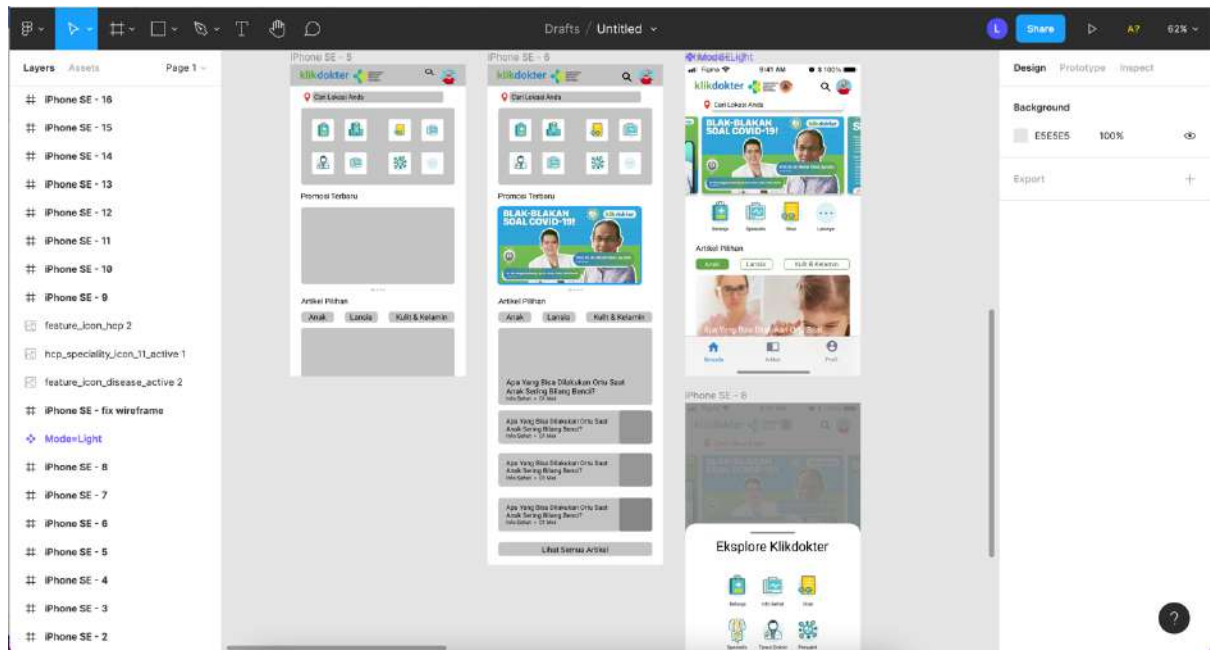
Drafts / Untitled

Share
A?
62%

Layers Assets Page 1

iPhone SE - 16
iPhone SE - 15
iPhone SE - 14
iPhone SE - 13
iPhone SE - 12
iPhone SE - 11
iPhone SE - 10
iPhone SE - 9
feature_icon_hcp 2
hcp_speciality_icon_11_active 1
feature_icon_disease_active 2
iPhone SE - fix wireframe
Mode=Light
iPhone SE - 8
iPhone SE - 7
iPhone SE - 6
iPhone SE - 5
iPhone SE - 4
iPhone SE - 3
iPhone SE - 2

iPhone SE - 5
klikdokter
Cari Lokasi Anda
Promosi Terbaru
Artikel Pilihan
Anak Lansia Kulit & Kelamin

iPhone SE - 6
klikdokter
Cari Lokasi Anda
Promosi Terbaru
BLAK-BLAKAN SOAL COVID-19!
Artikel Pilihan
Anak Lansia Kulit & Kelamin
Apa Yang Bisa Dilakukan Ortu Saat Anak Sering Bilang Benci?
Info Sehat • 13 Mei
Apa Yang Bisa Dilakukan Ortu Saat Anak Sering Bilang Benci?
Info Sehat • 13 Mei
Apa Yang Bisa Dilakukan Ortu Saat Anak Sering Bilang Benci?
Info Sehat • 13 Mei
Apa Yang Bisa Dilakukan Ortu Saat Anak Sering Bilang Benci?
Info Sehat • 13 Mei
Lihat Semua Artikel

Mode=Light
Figma 9:41 AM 100%
klikdokter
Cari Lokasi Anda
BLAK-BLAKAN SOAL COVID-19!
Belanja Spesialis Obat Lainnya
Artikel Pilihan
Anak Lansia Kulit & Kelamin
Apa Yang Bisa Dilakukan Ortu Saat
Beranda Artikel Profil

iPhone SE - 8
klikdokter
Eksplore Klikdokter
Belanja Info Sehat Obat
Spesialis Tanya Dokter Penyakit

Design Prototype Inspect
Background
E5E5E5 100%
Export